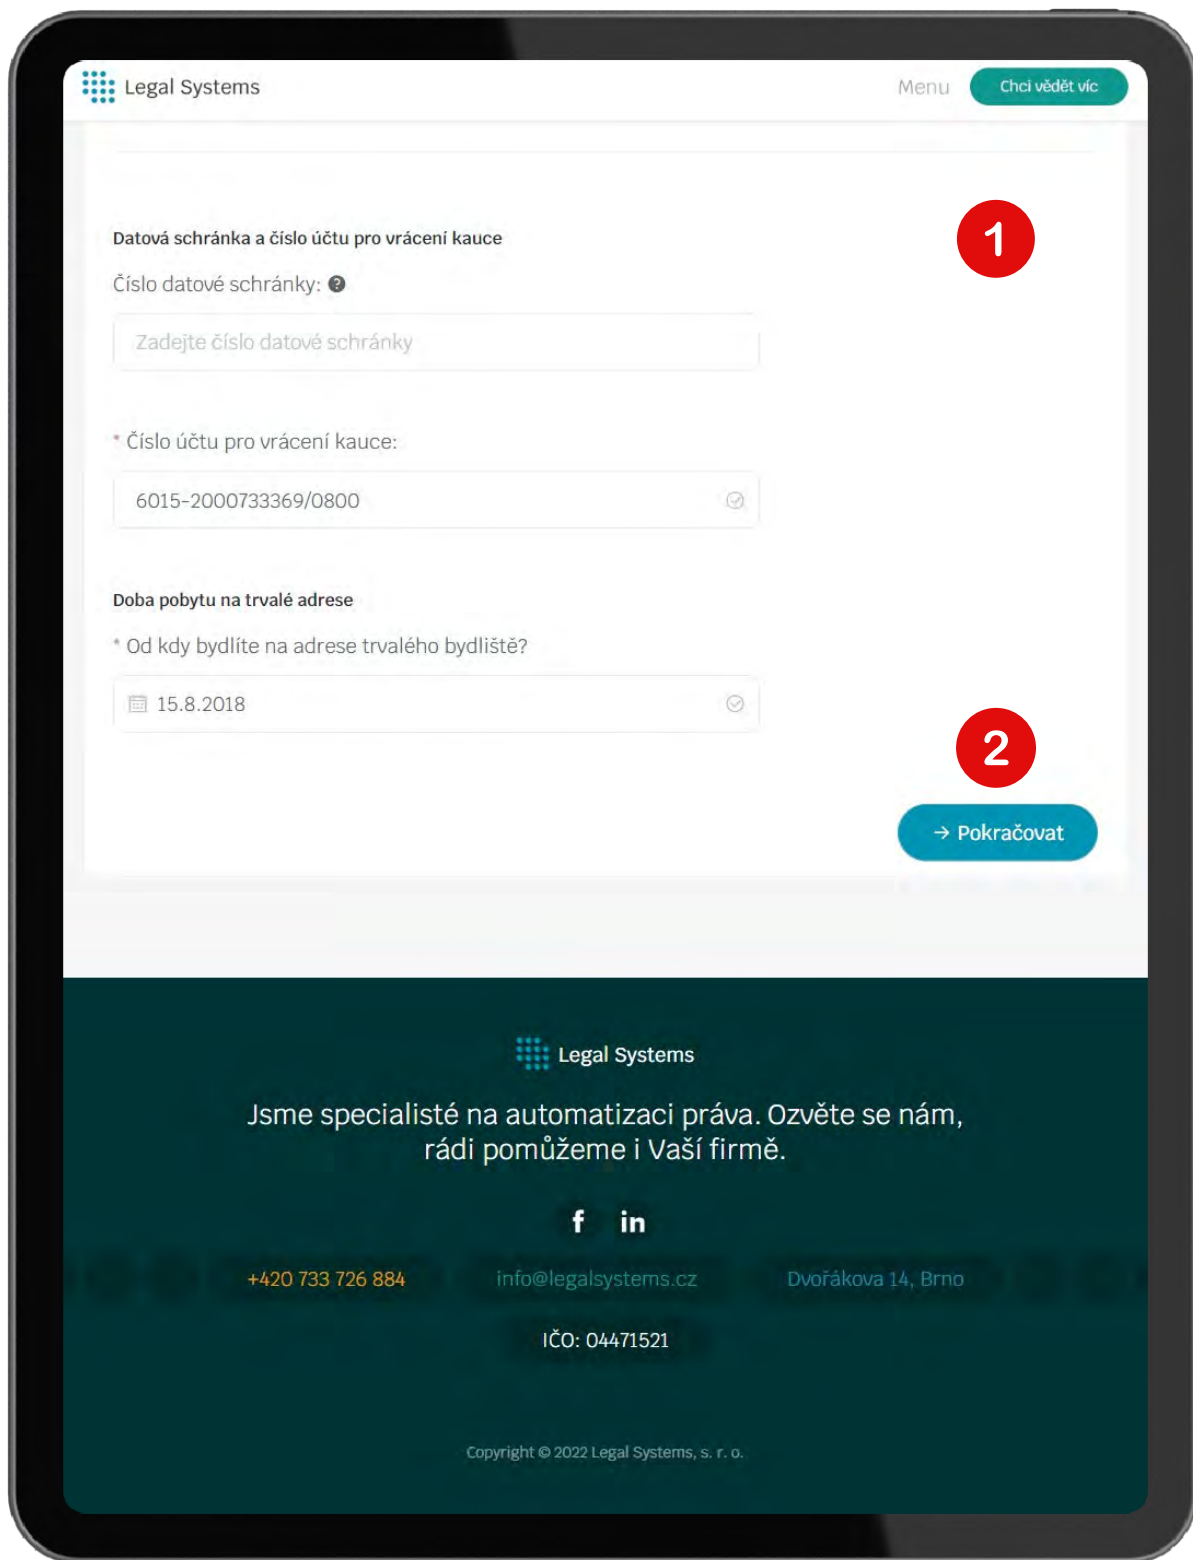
Legal Systems

Menu

Chci vědět víc

Datová schránka a číslo účtu pro vrácení kauce

1

Číslo datové schránky:

Zadejte číslo datové schránky

* Číslo účtu pro vrácení kauce:

6015-2000733369/0800

Doba pobytu na trvalé adrese

* Od kdy bydlíte na adrese trvalého bydliště?

15.8.2018

2

→ Pokračovat

Legal Systems

Jsme specialisté na automatizaci práva. Ozvěte se nám, rádi pomůžeme i Vaší firmě.

f in

+420 733 726 884

info@legalsystems.cz

Dvořákova 14, Brno

IČO: 04471521

Copyright © 2022 Legal Systems, s. r. o.